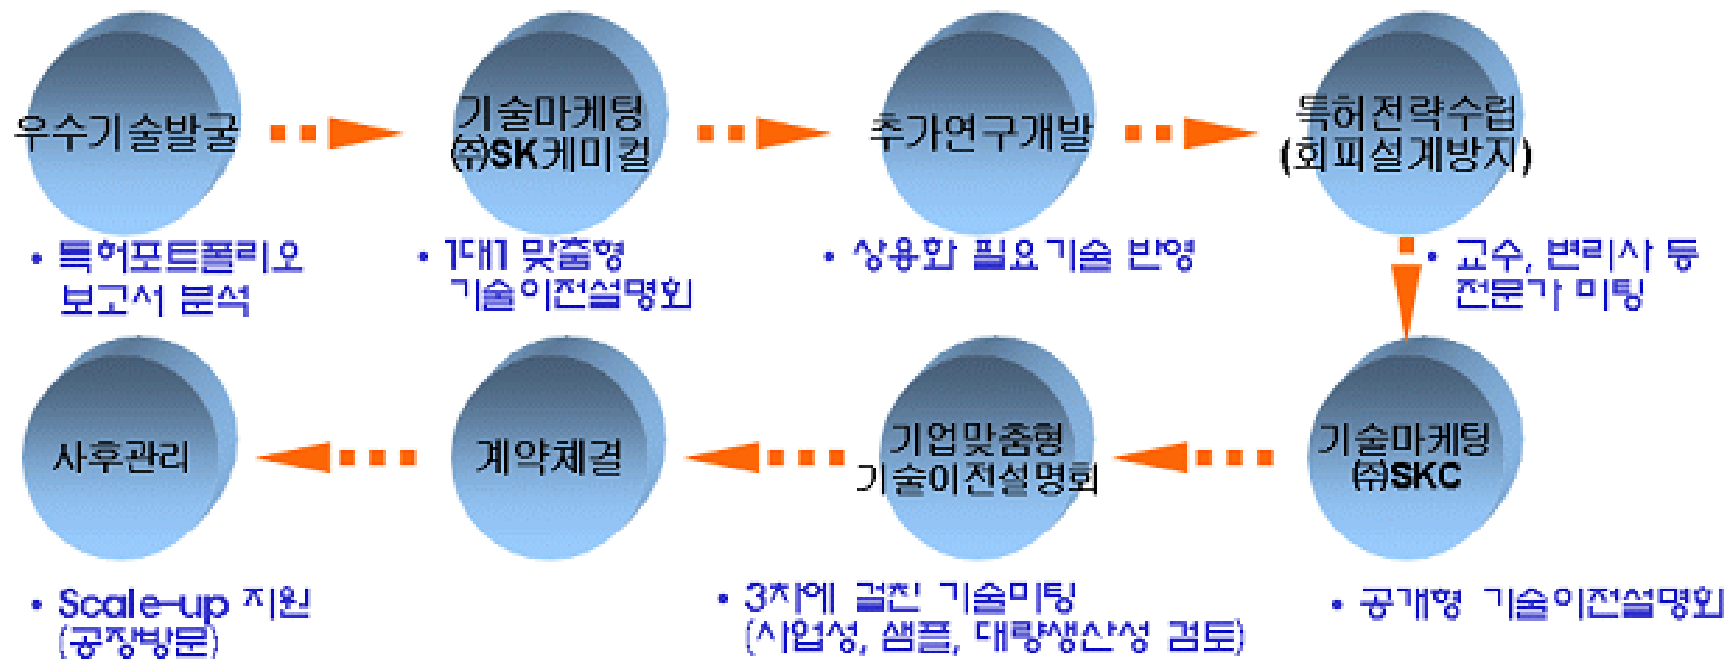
우수기술발굴

• 특허포트폴리오 보고서 분석

기술마케팅 ㈜SK케미컬

• 1대1 맞춤형 기술이전설명회

추가연구개발

• 상용화 필요기술 반영

특허전략수립 (회피설계방지)

• 교수, 변리사 등 전문가 미팅

기술마케팅 ㈜SKC

• 공개형 기술이전설명회

기업맞춤형 기술이전설명회

• 3차에 걸친 기술미팅 (사업성, 샘플, 대량생산성 검토)

계약체결

사후관리

• Scale-up 지원 (공장방문)